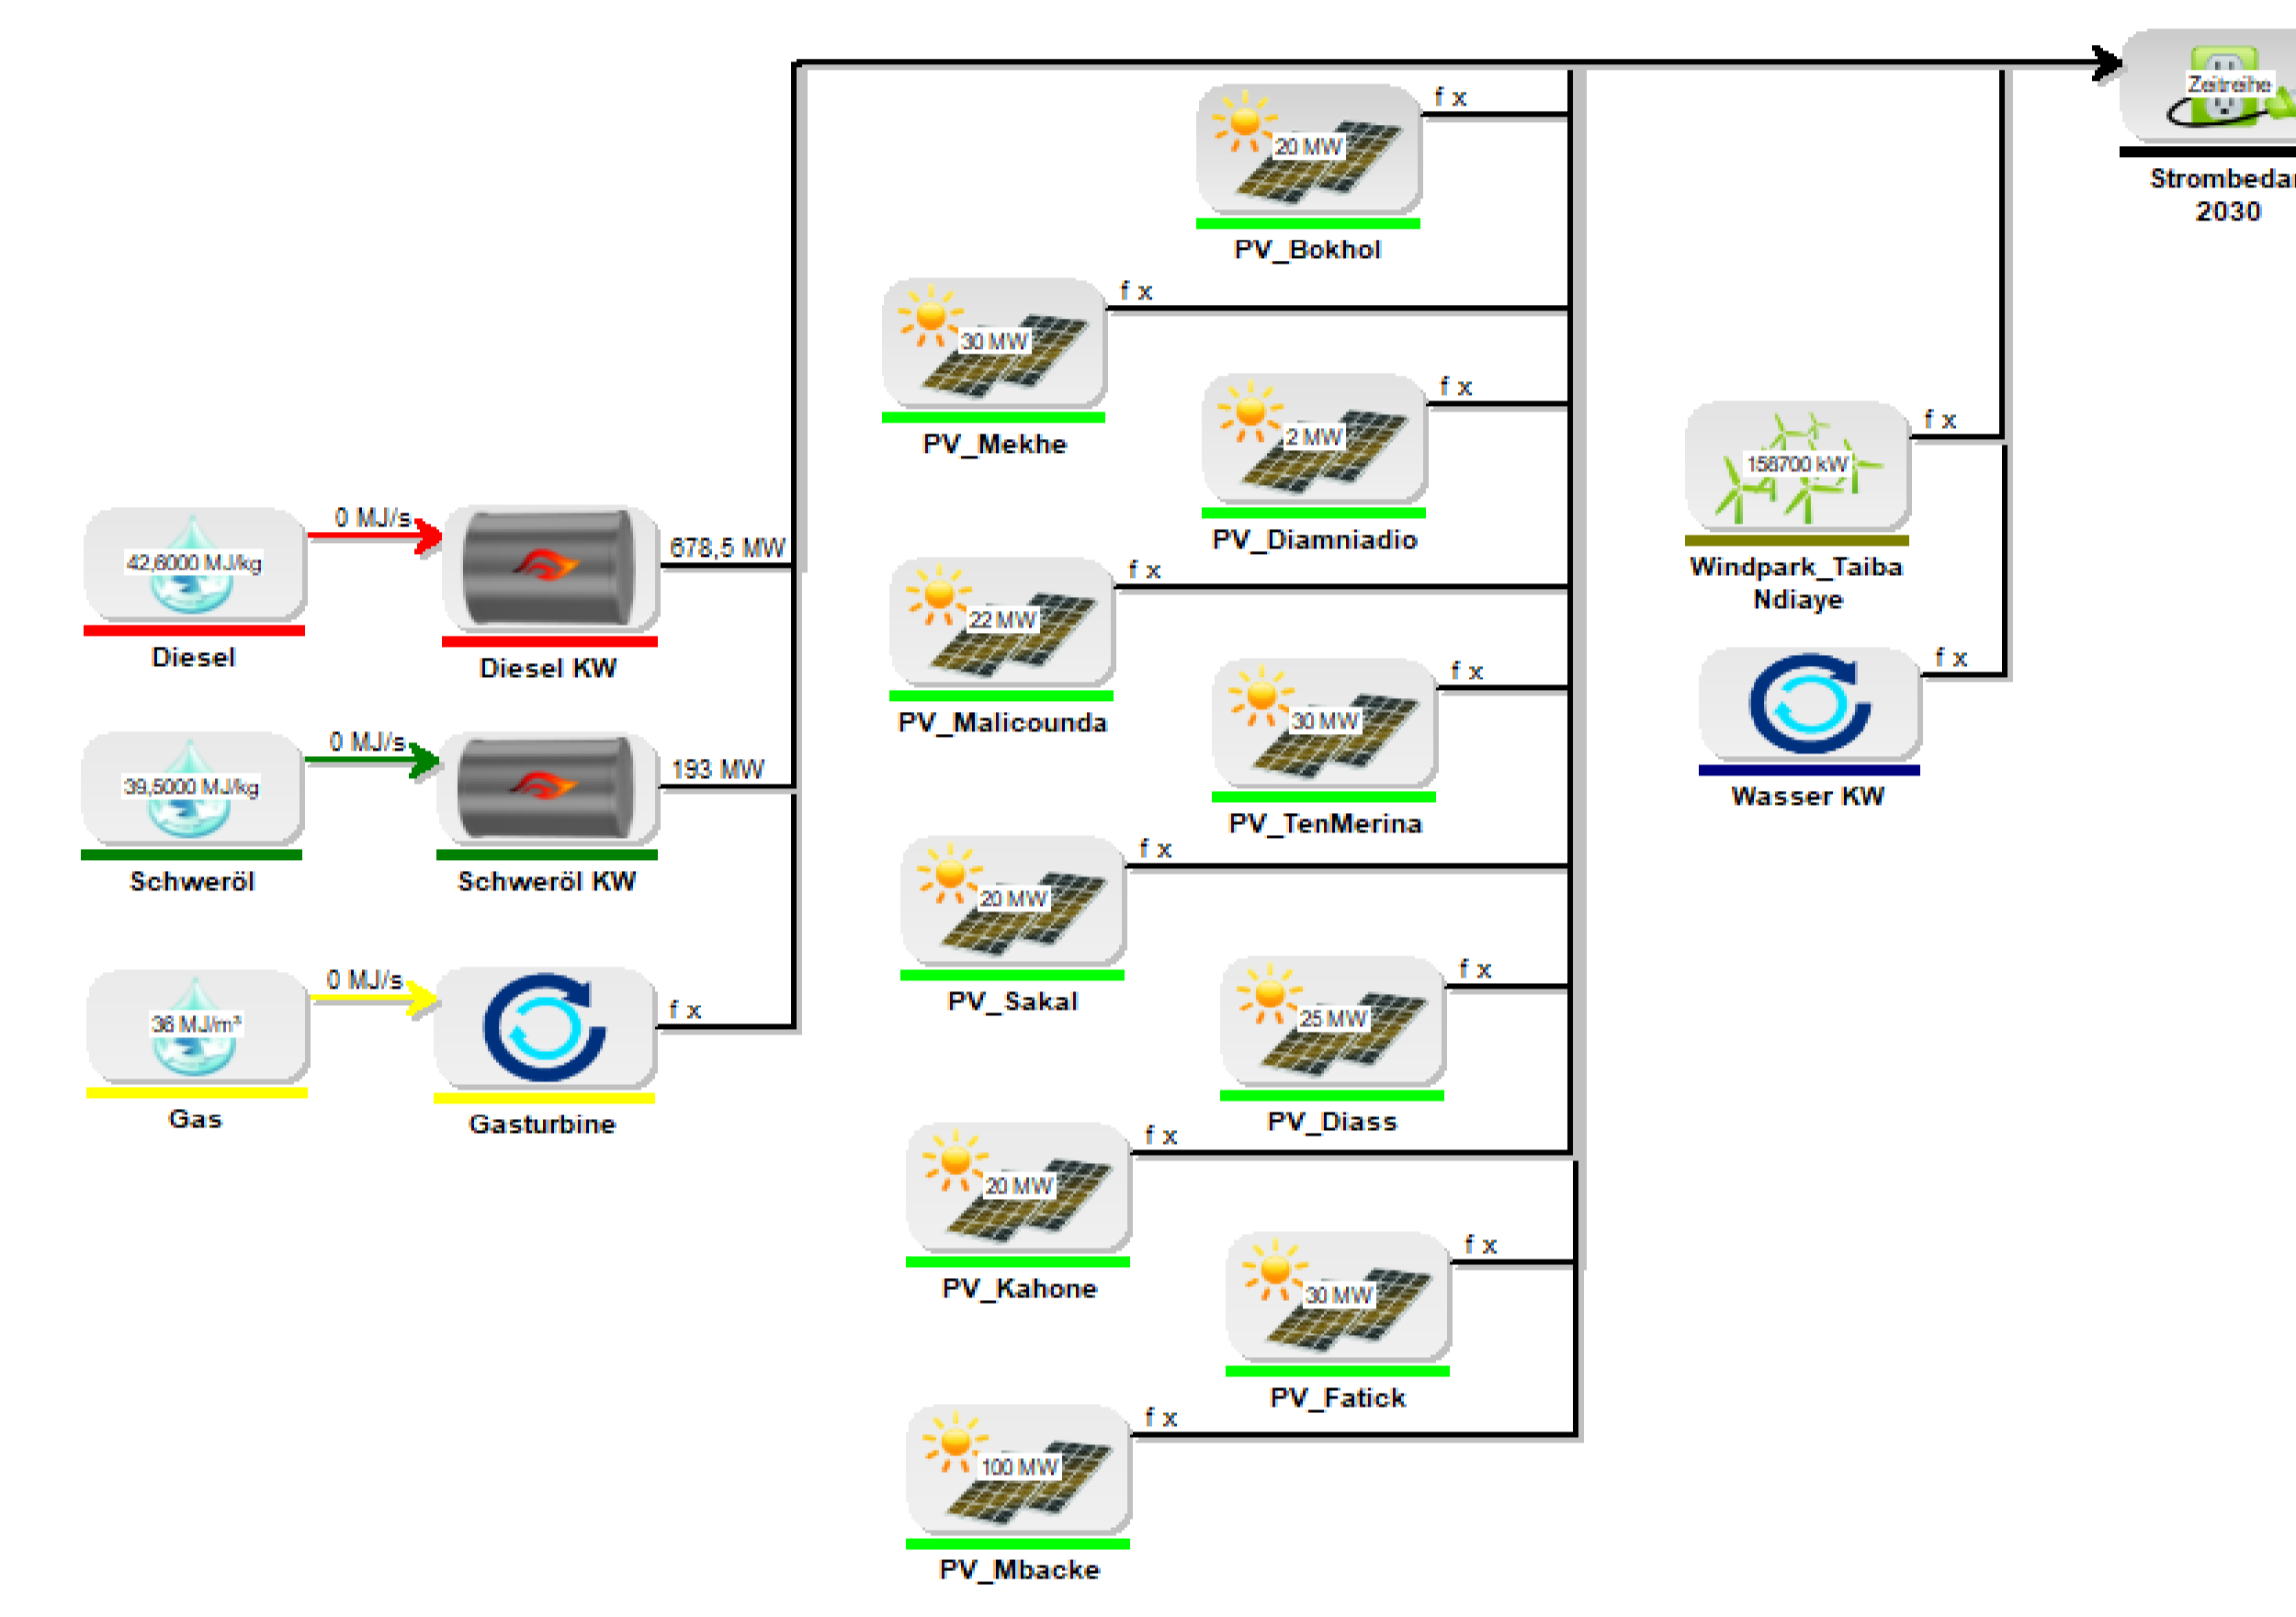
Zeitreihe
Strombedar
2030

20 MW
f x
PV_Bokhol

30 MW
f x
PV_Mekhe

2 MW
f x
PV_Diamniadio

158700 kW
f x
Windpark_Taiba Ndiaye

42,6000 MJ/kg
Diesel
0 MJ/s
Diesel KW
678,5 MW

22 MW
f x
PV_Malicounda

30 MW
f x
PV_TenMerina

f x
Wasser KW

39,5000 MJ/kg
Schweröl
0 MJ/s
Schweröl KW
193 MW

20 MW
f x
PV_Sakal

36 MJ/m³
Gas
0 MJ/s
Gasturbine
f x

25 MW
f x
PV_Diass

20 MW
f x
PV_Kahone

30 MW
f x
PV_Fatick

100 MW
f x
PV_Mbacke